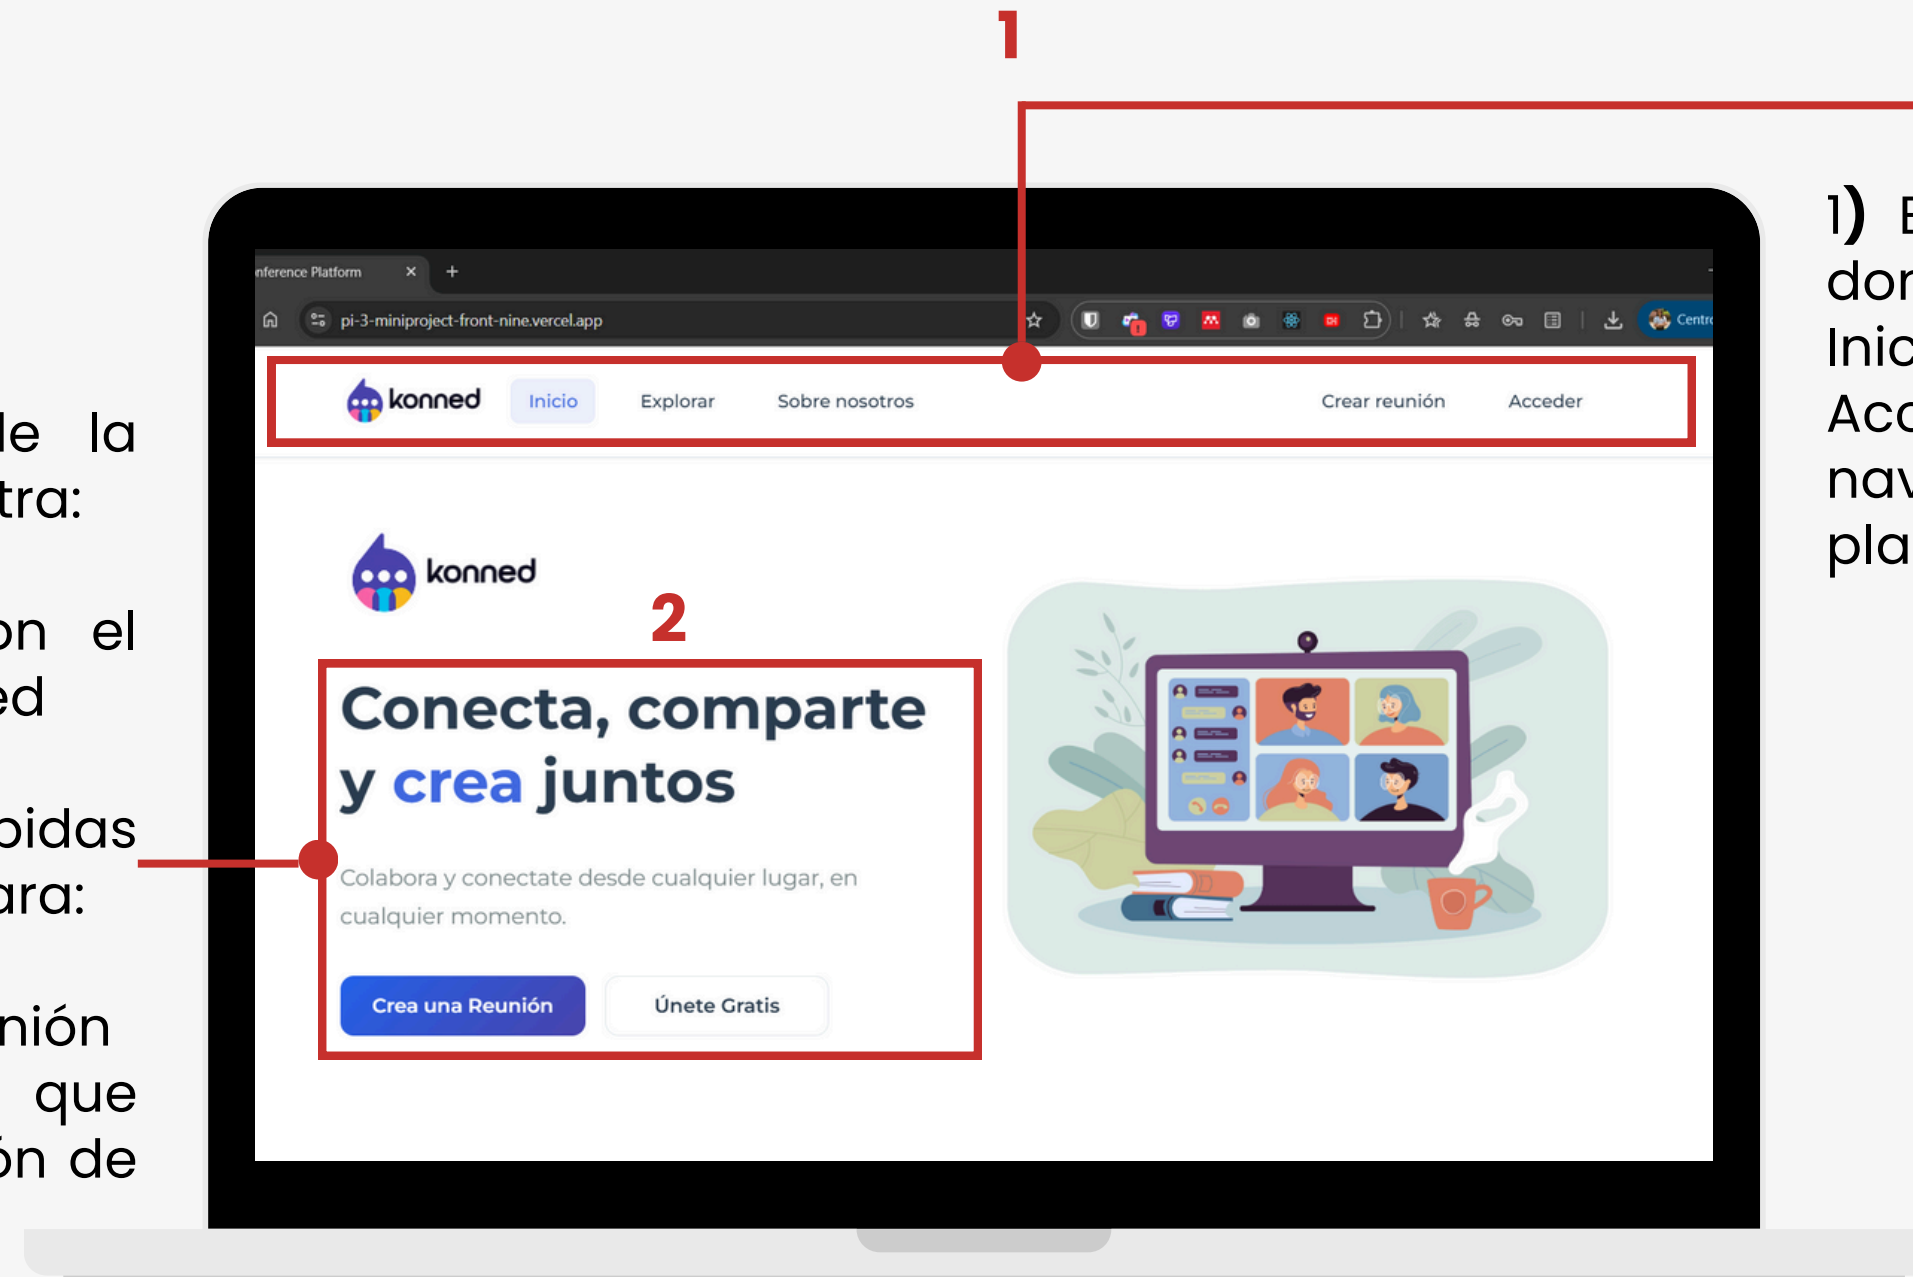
1

1) E
dor
Inic
Acc
nav
pla

le la
tra:

on el
ed

bidas
ara:

nión
que
ón de

nference Platform ×  +

pi-3-miniproject-front-nine.vercel.app

Centr

konned  Inicio  Explorar  Sobre nosotros  Crear reunión  Acceder

konned

2

Conecta, comparte y crea juntos

Colabora y conectate desde cualquier lugar, en cualquier momento.

Crea una Reunión  Únete Gratis